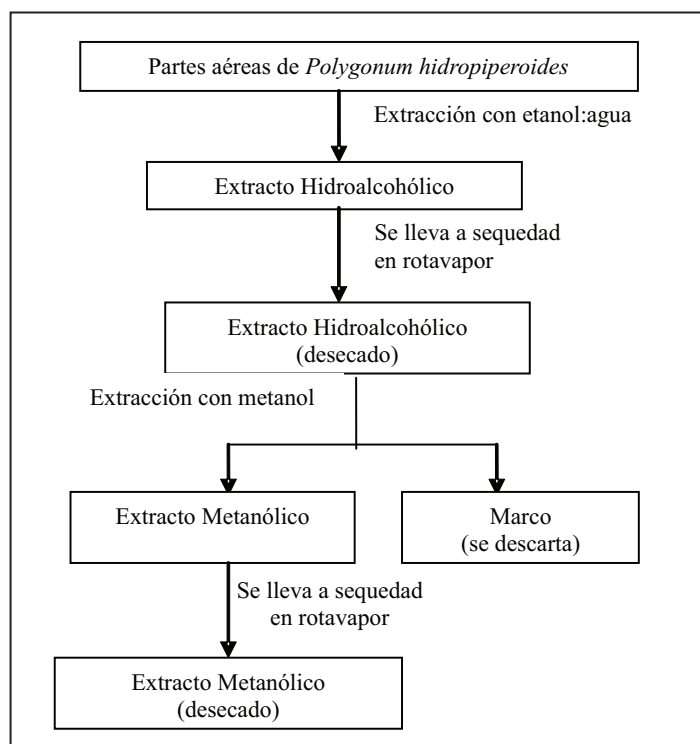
Partes aéreas de Polygonum hidropiperoides

Extracción con etanol:agua

Extracto Hidroalcohólico

Se lleva a sequedad en rotavapor

Extracto Hidroalcohólico (desecado)

Extracción con metanol

Extracto Metanólico

Marco (se descarta)

Se lleva a sequedad en rotavapor

Extracto Metanólico (desecado)